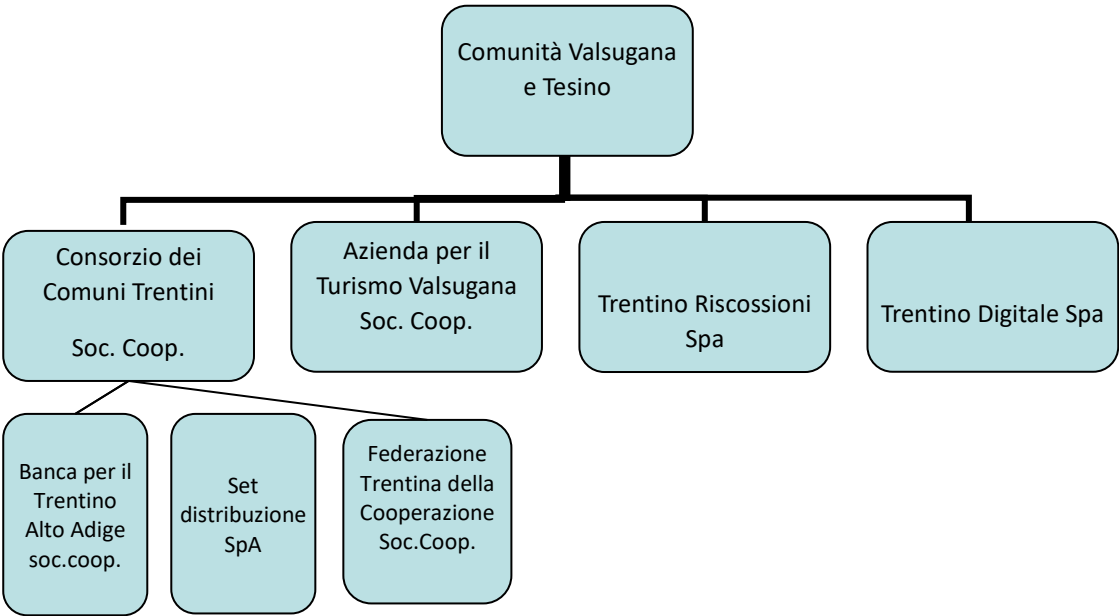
Comunità Valsugana e Tesino

Consorzio dei Comuni Trentini

Soc. Coop.

Azienda per il Turismo Valsugana Soc. Coop.

Trentino Riscossioni Spa

Trentino Digitale Spa

Banca per il Trentino Alto Adige soc.coop.

Set distribuzione SpA

Federazione Trentina della Cooperazione Soc.Coop.